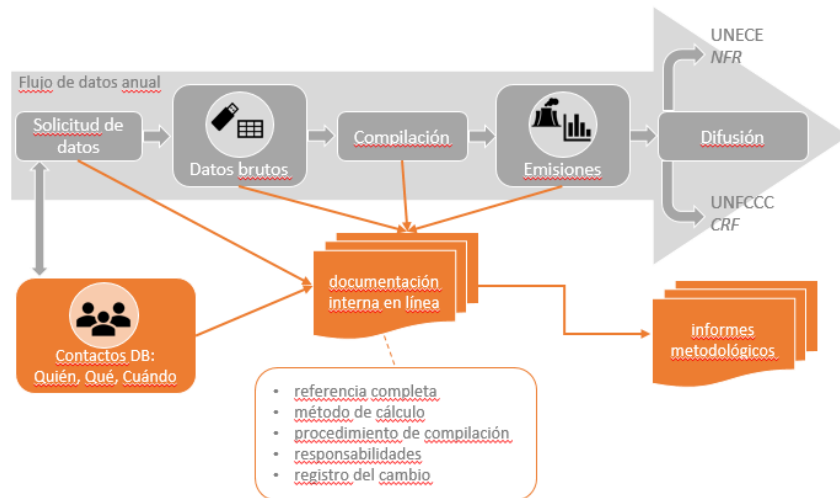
Flujo de datos anual

Solicitud de datos

Datos brutos

Compilación

Emisiones

Difusión

UNECE
NFR

UNFCCC
CRF

documentación interna en línea

informes metodológicos

Contactos DB:
Quién, Qué, Cuándo

- referencia completa
- método de cálculo
- procedimiento de compilación
- responsabilidades
- registro del cambio